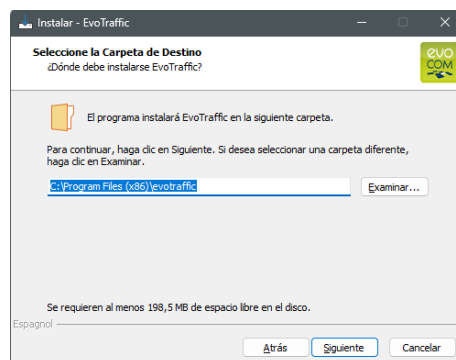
Instalar - EvoTraffic

Seleccione la Carpeta de Destino
¿Dónde debe instalarse EvoTraffic?

evo COM

El programa instalará EvoTraffic en la siguiente carpeta.

Para continuar, haga clic en Siguiente. Si desea seleccionar una carpeta diferente, haga clic en Examinar.

C:\Program Files (x86)\evotraffic

Examinar...

Se requieren al menos 198,5 MB de espacio libre en el disco.

Espagnol

Atrás Siguiente Cancelar